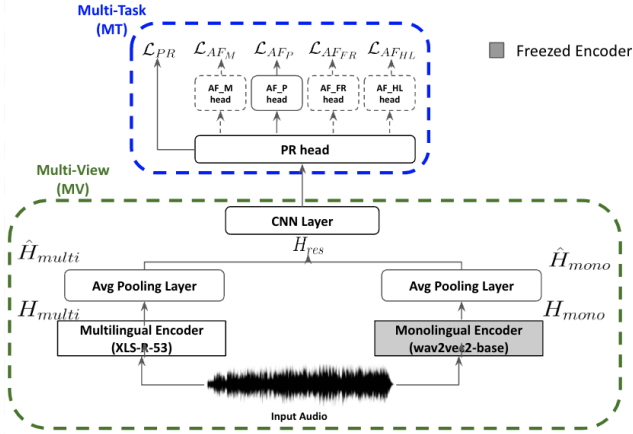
Multi-Task (MT)

$\mathcal{L}_{PR}$ $\mathcal{L}_{AF_M}$ $\mathcal{L}_{AF_P}$ $\mathcal{L}_{AF_{FR}}$ $\mathcal{L}_{AF_{HL}}$

Freezed Encoder

AF_M head

AF_P head

AF_FR head

AF_HL head

PR head

Multi-View (MV)

CNN Layer

$\hat{H}_{multi}$

$H_{res}$

$\hat{H}_{mono}$

Avg Pooling Layer

Avg Pooling Layer

$H_{multi}$

$H_{mono}$

Multilingual Encoder (XLS-R-53)

Monolingual Encoder (wav2vec2-base)

Input Audio